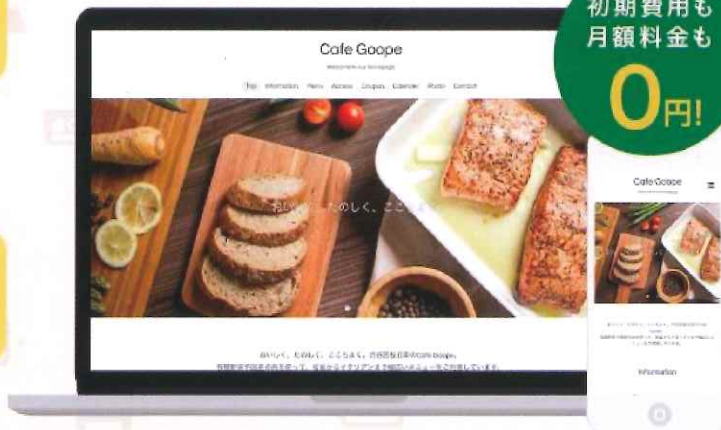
初期費用も
月額料金も
0円!

Cafe Goope

Welcome to our homepage

Top Information Menu Access Coupon Calendar Photo Contact

おい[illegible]たのしく、ここ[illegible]

おいしく、たのしく、ここちよく。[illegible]Cafe Goope。
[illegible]

Cafe Goope

Information